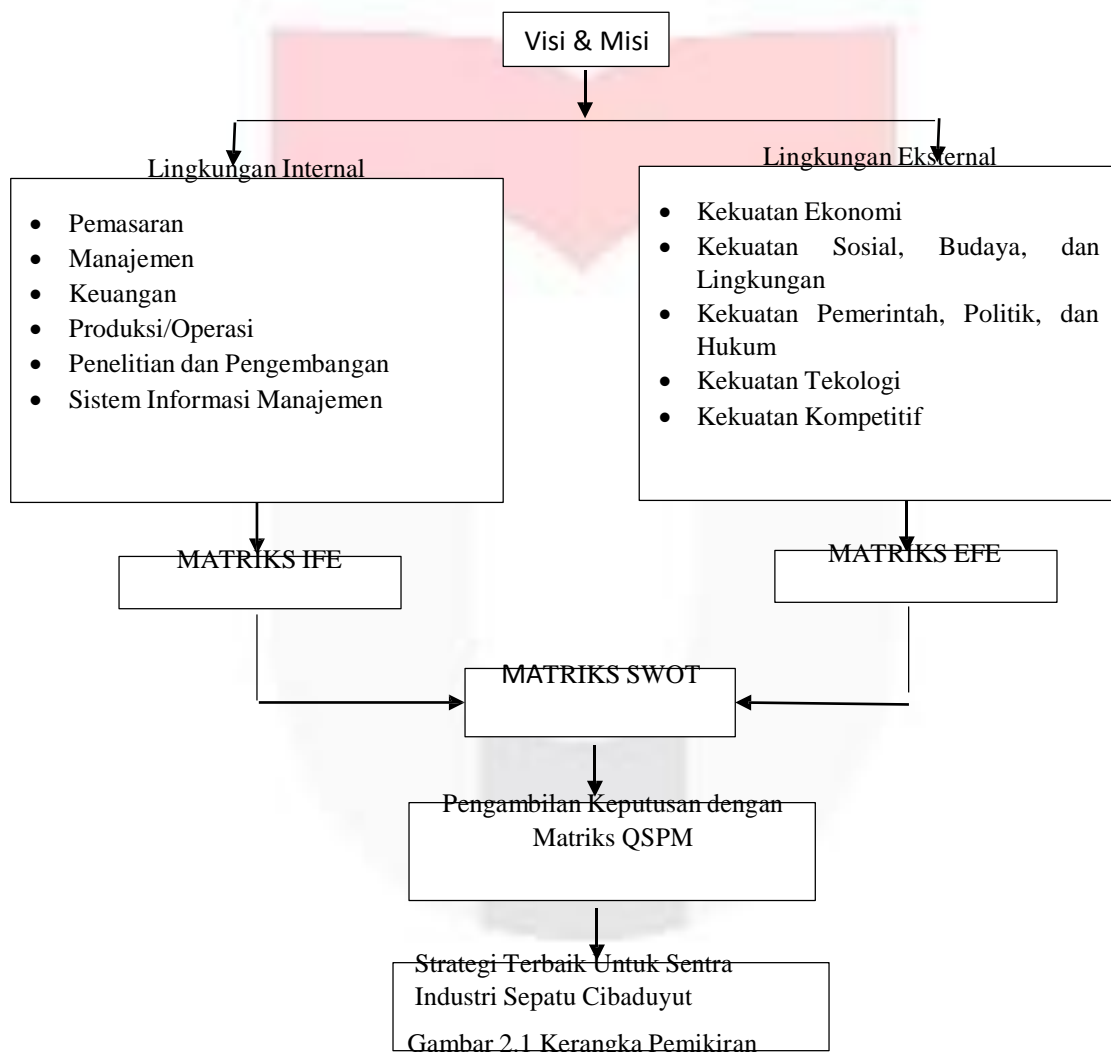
Visi & Misi

Lingkungan Internal

- Pemasaran
- Manajemen
- Keuangan
- Produksi/Operasi
- Penelitian dan Pengembangan
- Sistem Informasi Manajemen

Lingkungan Eksternal

- Kekuatan Ekonomi
- Kekuatan Sosial, Budaya, dan Lingkungan
- Kekuatan Pemerintah, Politik, dan Hukum
- Kekuatan Tekologi
- Kekuatan Kompetitif

MATRIKS IFE

MATRIKS EFE

MATRIKS SWOT

Pengambilan Keputusan dengan Matriks QSPM

Strategi Terbaik Untuk Sentra Industri Sepatu Cibaduyut

Gambar 2.1 Kerangka Pemikiran